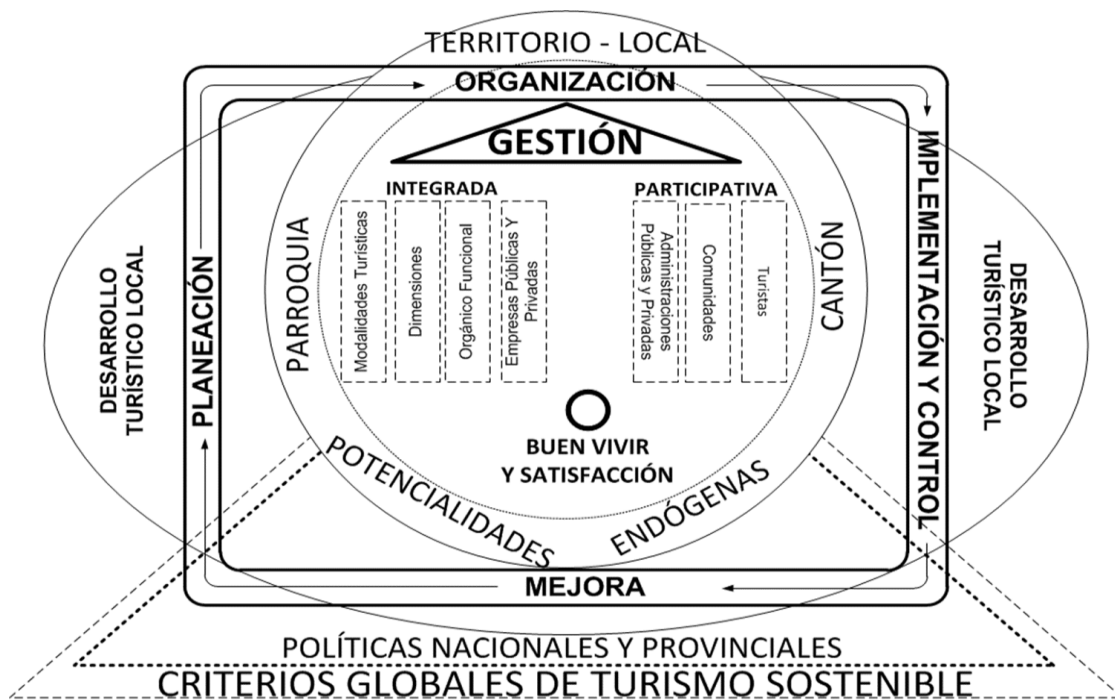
TERRITORIO - LOCAL

ORGANIZACIÓN

GESTIÓN

INTEGRADA

PARTICIPATIVA

Modalidades Turísticas

Dimensiones

Orgánico Funcional

Empresas Públicas Y Privadas

Administraciones Públicas y Privadas

Comunidades

Turistas

DESARROLLO TURÍSTICO LOCAL

PLANEACIÓN

PARROQUIA

CANTÓN

IMPLEMENTACIÓN Y CONTROL

DESARROLLO TURÍSTICO LOCAL

BUEN VIVIR Y SATISFACCIÓN

POTENCIALIDADES ENDÓGENAS

MEJORA

POLÍTICAS NACIONALES Y PROVINCIALES

CRITERIOS GLOBALES DE TURISMO SOSTENIBLE